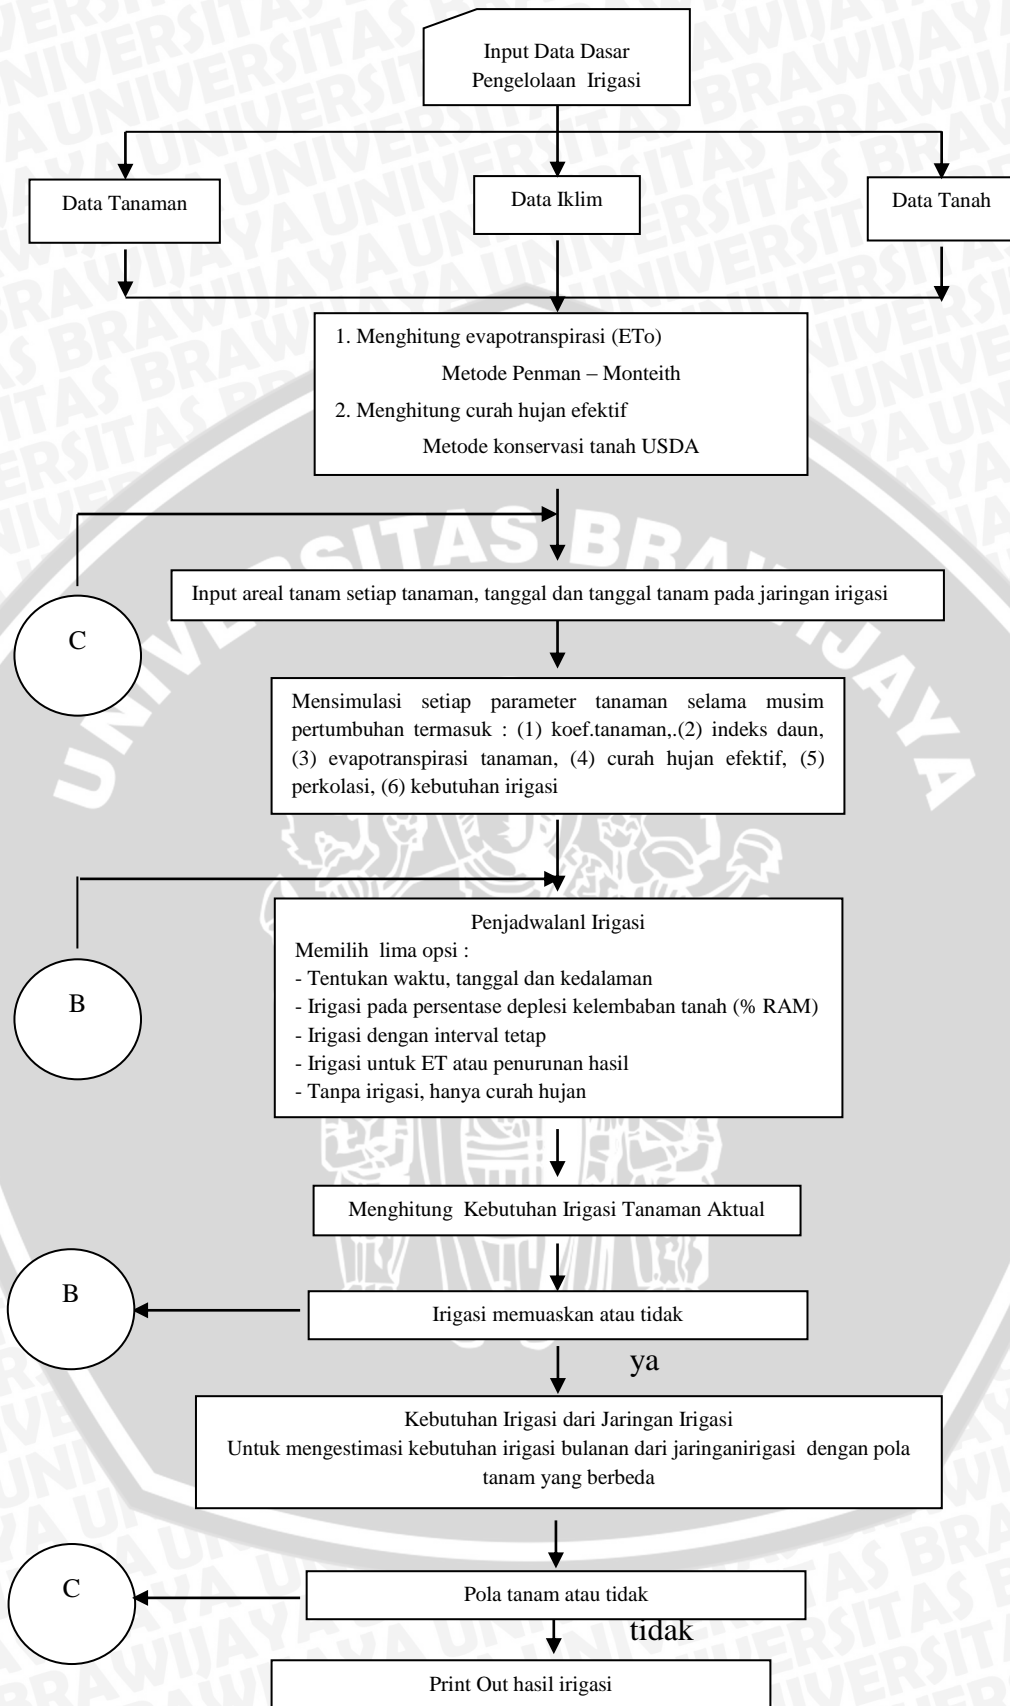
Input Data Dasar Pengelolaan Irigasi

Data Tanaman

Data Iklim

Data Tanah

1. Menghitung evapotranspirasi (ETo)
Metode Penman – Monteith
2. Menghitung curah hujan efektif
Metode konservasi tanah USDA

C

Input areal tanam setiap tanaman, tanggal dan tanggal tanam pada jaringan irigasi

Mensimulasi setiap parameter tanaman selama musim pertumbuhan termasuk : (1) koef.tanaman,.(2) indeks daun, (3) evapotranspirasi tanaman, (4) curah hujan efektif, (5) perkolasi, (6) kebutuhan irigasi

B

Penjadwalanl Irigasi
Memilih lima opsi :
- Tentukan waktu, tanggal dan kedalaman
- Irigasi pada persentase deplesi kelembaban tanah (% RAM)
- Irigasi dengan interval tetap
- Irigasi untuk ET atau penurunan hasil
- Tanpa irigasi, hanya curah hujan

Menghitung Kebutuhan Irigasi Tanaman Aktual

B

Irigasi memuaskan atau tidak

ya

Kebutuhan Irigasi dari Jaringan Irigasi
Untuk mengestimasi kebutuhan irigasi bulanan dari jaringanirigasi dengan pola tanam yang berbeda

C

Pola tanam atau tidak

tidak

Print Out hasil irigasi